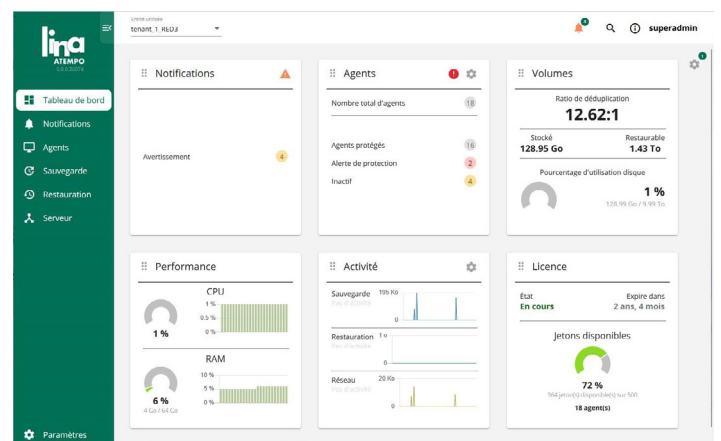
lina
ATEMPO
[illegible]

Tableau de bord
Notifications
Agents
Sauvegarde
Restauration
Serveur

Paramètres

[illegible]
tenant_1_RED3

3
superadmin

1

Notifications

Avertissement 4

Agents

Nombre total d'agents 18

Agents protégés 16
Alerte de protection 2
Inactif 4

Volumes

Ratio de déduplication
12.62:1

Stocké
128.95 Go
Restaurable
1.43 To

Pourcentage d'utilisation disque
1 %
128.99 Go / 9.99 To

Performance

CPU
1 %
0.5 %
0 %
1 %

RAM
10 %
5 %
0 %
6 %
4 Go / 64 Go

Activité

Sauvegarde
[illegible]
195 Ko
0

Restauration
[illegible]
1 o
0

Réseau
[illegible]
20 Ko
0

Licence

État
En cours
Expire dans
2 ans, 4 mois

Jetons disponibles
72 %
364 jeton(s) disponible(s) sur 500
18 agent(s)